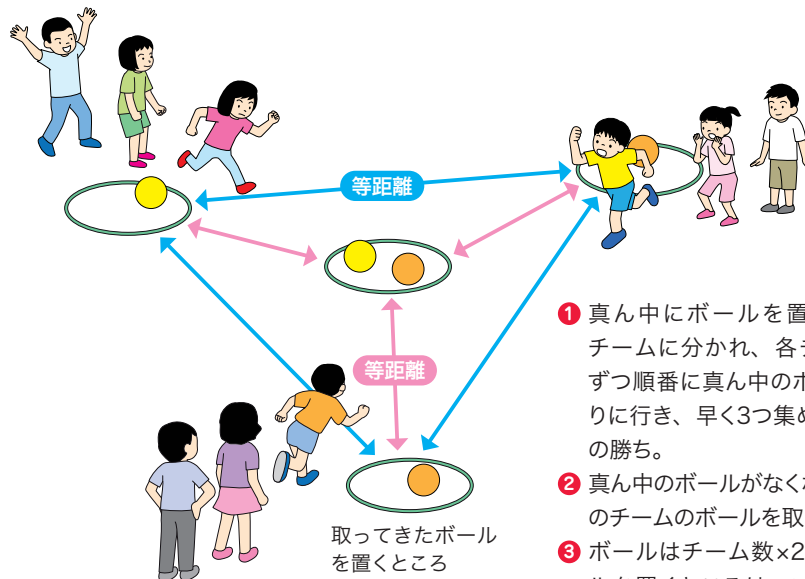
等距離

等距離

取ってきたボールを置くところ

❶ 真ん中にボールを置
チームに分かれ、各チ
ずつ順番に真ん中のボ
りに行き、早く3つ集め
の勝ち。

❷ 真ん中のボールがなくな
のチームのボールを取

❸ ボールはチーム数×2
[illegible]